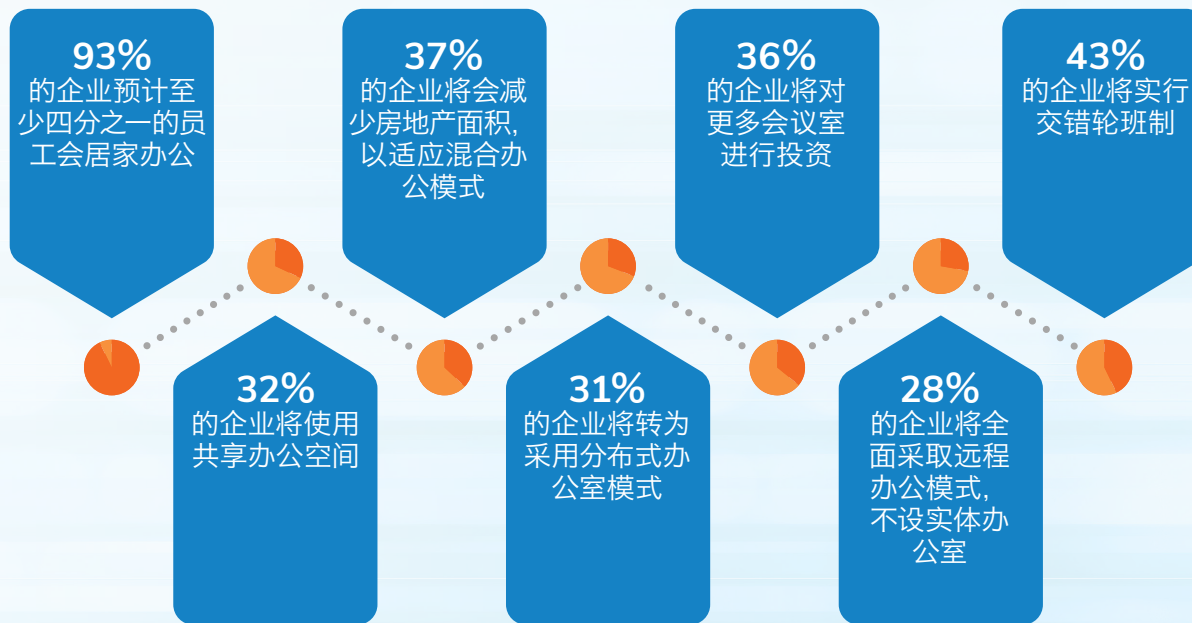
93%
的企业预计至少四分之一的员工会居家办公

32%
的企业将使用共享办公空间

37%
的企业将会减少房地产面积，以适应混合办公模式

31%
的企业将转为采用分布式办公室模式

36%
的企业将对更多会议室进行投资

28%
的企业将全面采取远程办公模式，不设实体办公室

43%
的企业将实行交错轮班制